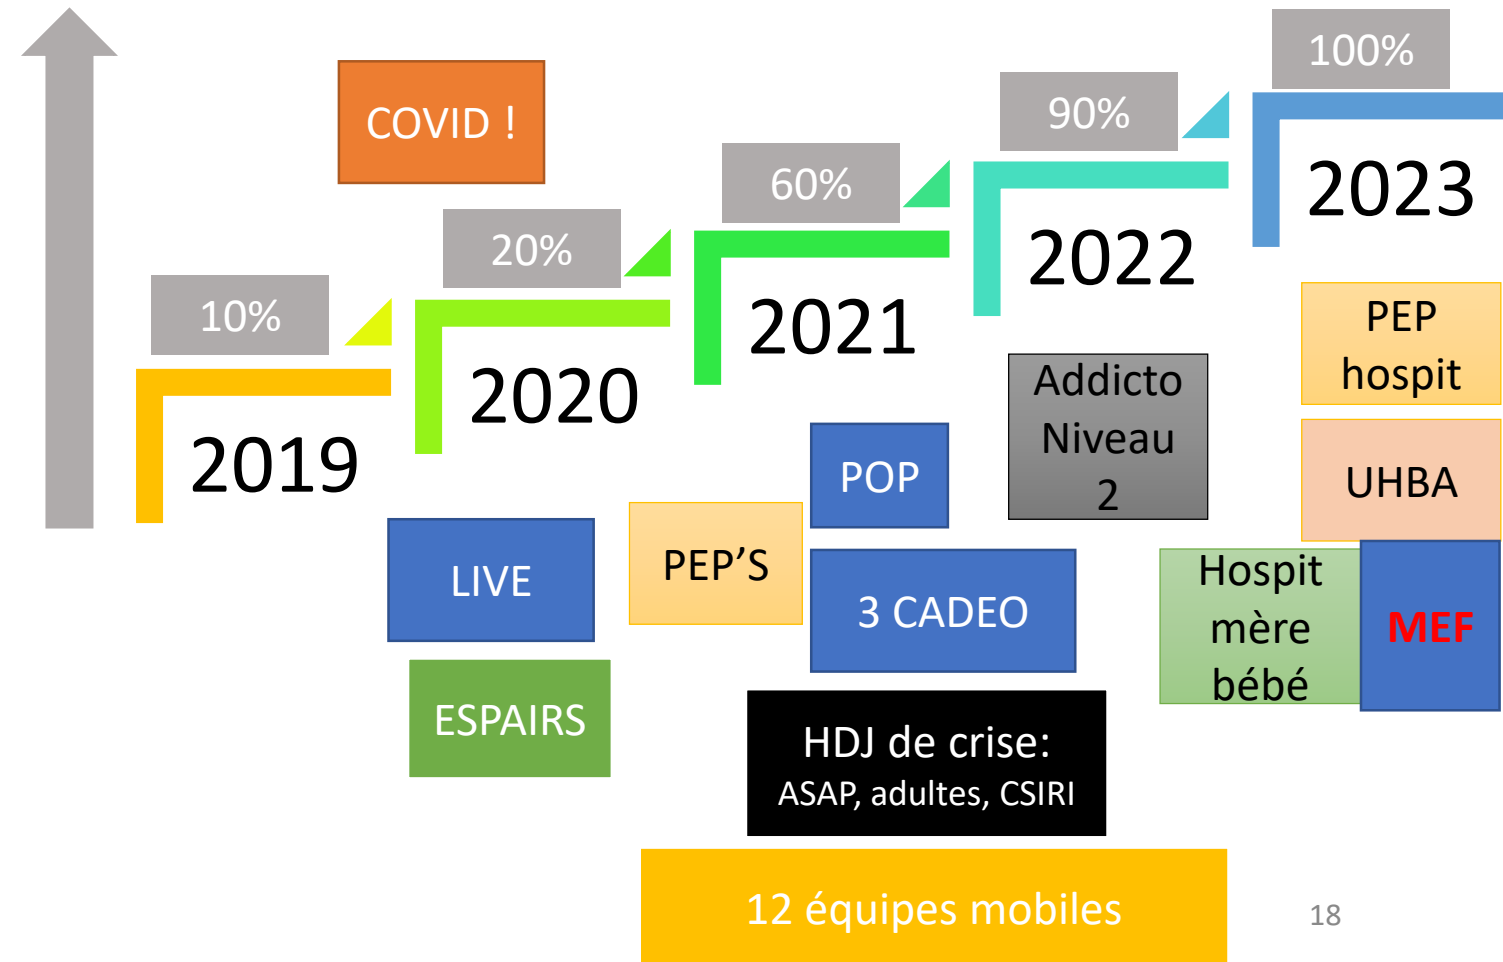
COVID !

10%
2019

20%
2020

60%
2021

90%
2022

100%
2023

LIVE

ESPAIRS

PEP'S

POP

3 CADEO

Addicto Niveau 2

PEP hospit

UHBA

Hospit mère bébé

MEF

HDJ de crise:
ASAP, adultes, CSIRI

12 équipes mobiles

18